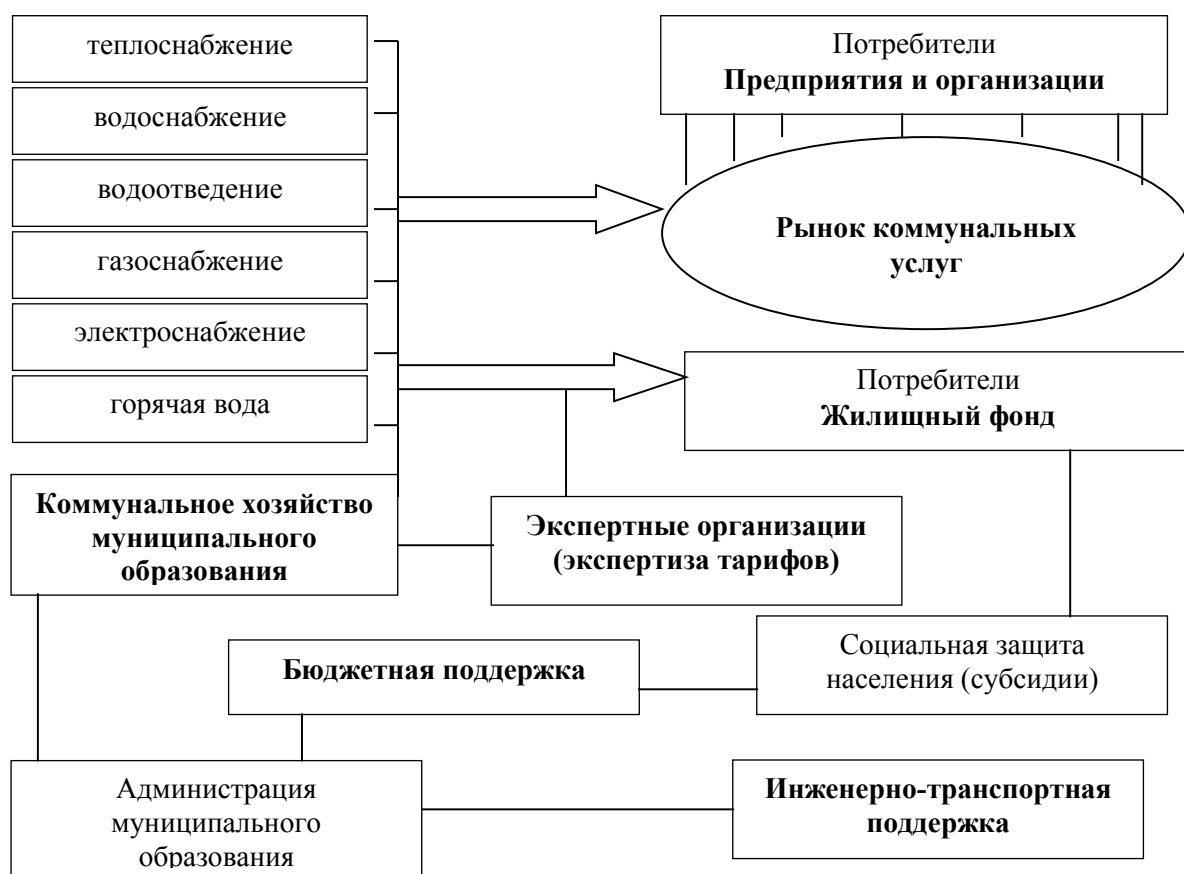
теплоснабжение

водоснабжение

водоотведение

газоснабжение

электроснабжение

горячая вода

Потребители
**Предприятия и организации**

**Рынок коммунальных услуг**

Потребители
**Жилищный фонд**

**Коммунальное хозяйство муниципального образования**

**Экспертные организации (экспертиза тарифов)**

Социальная защита населения (субсидии)

**Бюджетная поддержка**

Администрация муниципального образования

**Инженерно-транспортная поддержка**